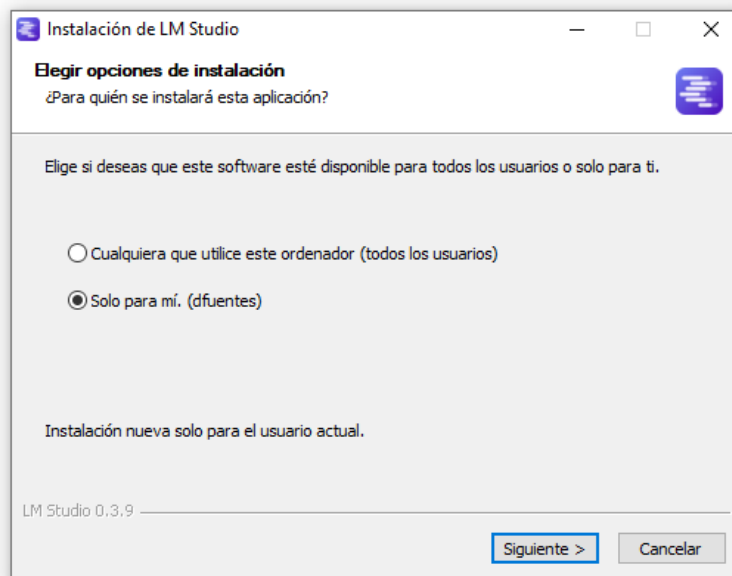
Instalación de LM Studio

Elegir opciones de instalación
¿Para quién se instalará esta aplicación?

Elige si deseas que este software esté disponible para todos los usuarios o solo para ti.

Cualquiera que utilice este ordenador (todos los usuarios)

Solo para mí. (dfuentes)

Instalación nueva solo para el usuario actual.

LM Studio 0.3.9

Siguiente >
Cancelar